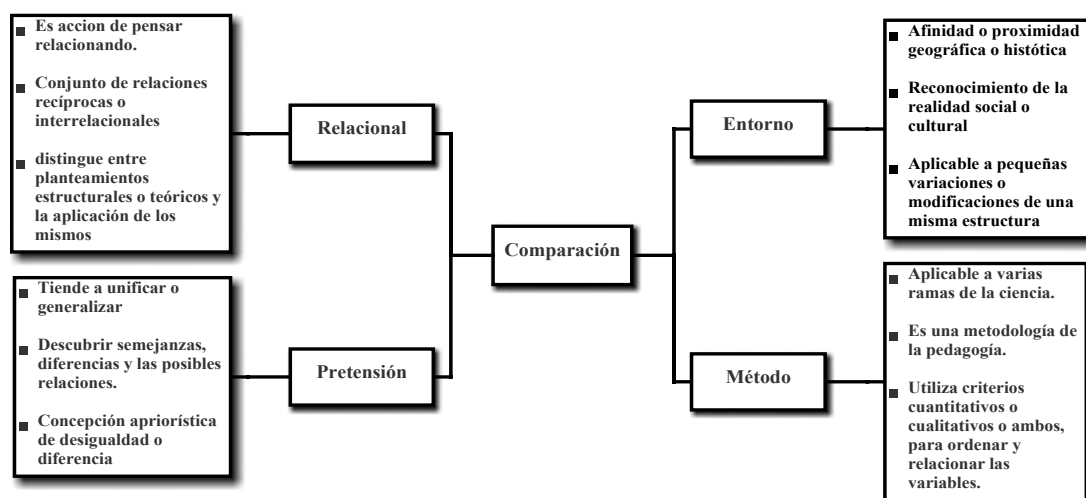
Es accion de pensar relacionando.

Conjunto de relaciones recíprocas o interrelacionales

distingue entre planteamientos estructurales o teóricos y la aplicación de los mismos

Relacional

Tiende a unificar o generalizar

Descubrir semejanzas, diferencias y las posibles relaciones.

Concepción apriorística de desigualdad o diferencia

Pretensión

Comparación

Entorno

Afinidad o proximidad geográfica o histótica

Reconocimiento de la realidad social o cultural

Aplicable a pequeñas variaciones o modificaciones de una misma estructura

Método

Aplicable a varias ramas de la ciencia.

Es una metodología de la pedagogía.

Utiliza criterios cuantitativos o cualitativos o ambos, para ordenar y relacionar las variables.